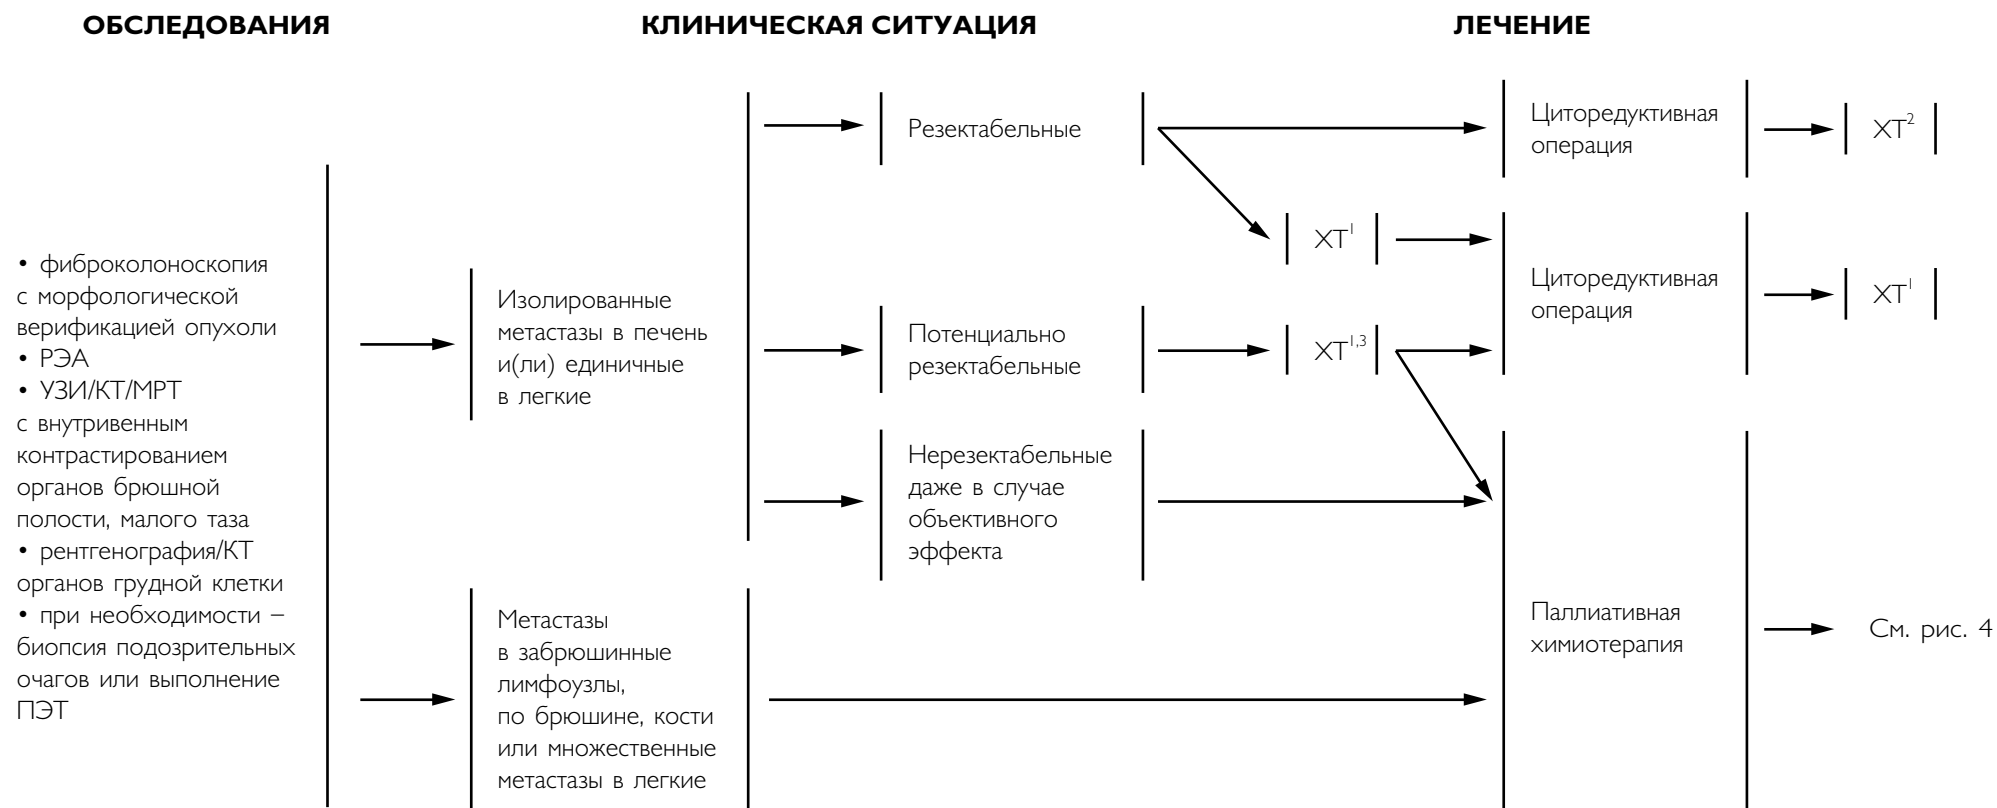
ОБСЛЕДОВАНИЯ

КЛИНИЧЕСКАЯ СИТУАЦИЯ

ЛЕЧЕНИЕ

• фиброколоноскопия с морфологической верификацией опухоли
• РЭА
• УЗИ/КТ/МРТ с внутривенным контрастированием органов брюшной полости, малого таза
• рентгенография/КТ органов грудной клетки
• при необходимости – биопсия подозрительных очагов или выполнение ПЭТ

Изолированные метастазы в печень и(ли) единичные в легкие

Резектабельные

Потенциально резектабельные

Нерезектабельные даже в случае объективного эффекта

Метастазы в забрюшинные лимфоузлы, по брюшине, кости или множественные метастазы в легкие

$XT^1$

$XT^{1,3}$

Циторедуктивная операция

$XT^2$

Циторедуктивная операция

$XT^1$

Паллиативная химиотерапия

См. рис. 4